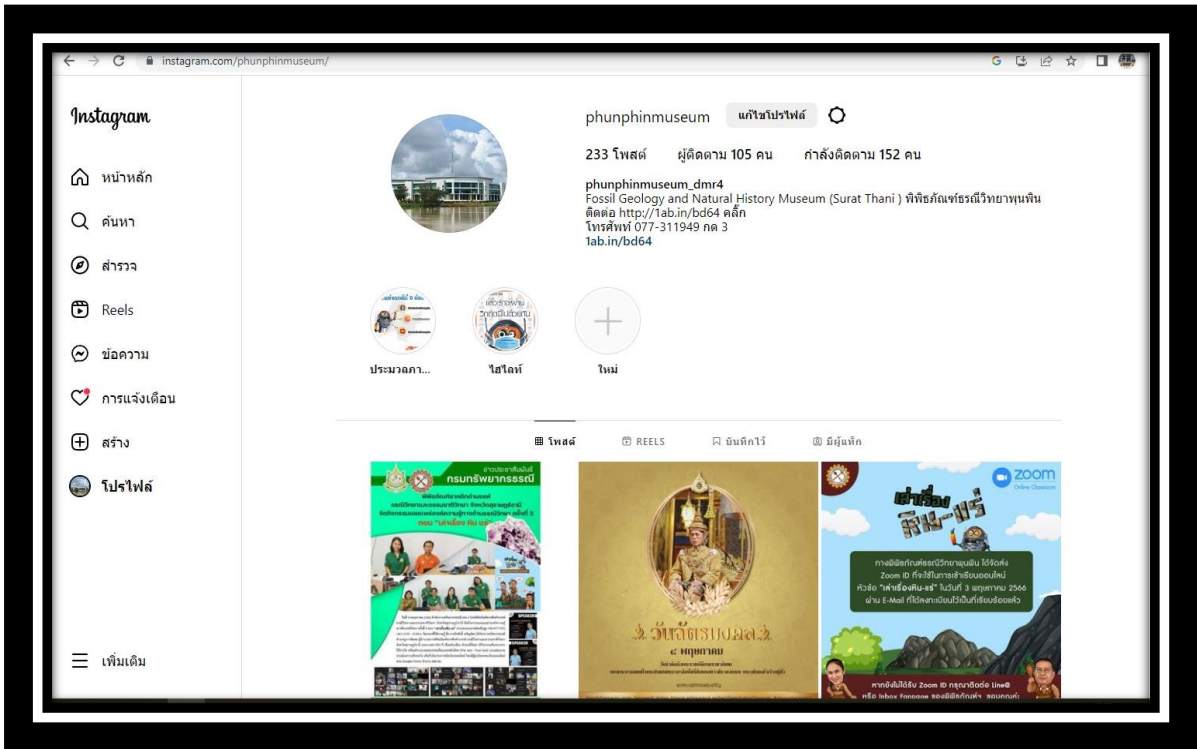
instagram.com/phunphinmuseum/

Instagram

หน้าหลัก

ค้นหา

สำรวจ

Reels

ข้อความ

การแจ้งเตือน

สร้าง

โปรไฟล์

เพิ่มเติม

phunphinmuseum แก้ไขโปรไฟล์

233 โพสต์ ผู้ติดตาม 105 คน กำลังติดตาม 152 คน

phunphinmuseum_dmr4
Fossil Geology and Natural History Museum (Surat Thani ) พิพิธภัณฑ์ธรณีวิทยาพุนพิน
ติดต่อ http://1ab.in/bd64 คลิ้ก
โทรศัพท์ 077-311949 กด 3
1ab.in/bd64

ประมวลภา... ไฮไลท์ ใหม่

โพสต์ REELS บันทึกไว้ มีผู้แท็ก

ข่าวประชาสัมพันธ์
กรมทรัพยากรธรณี

วันฉัตรมงคล
๔ พฤษภาคม

zoom
Online Classroom

เล่าเรื่อง หิน-แร่

ทางพิพิธภัณฑ์ธรณีวิทยาพุนพิน ได้จัดส่ง Zoom ID ที่จะใช้ในการเข้าเรียนออนไลน์ หัวข้อ "เล่าเรื่องหิน-แร่" ในวันที่ 3 พฤษภาคม 2566 ผ่าน E-Mail ที่ได้ลงทะเบียนไว้เป็นที่เรียบร้อยแล้ว

หากยังไม่ได้รับ Zoom ID กรุณาติดต่อ Line@ หรือ Inbox Fanpage ของพิพิธภัณฑ์ฯ ขอบคุณค่ะ